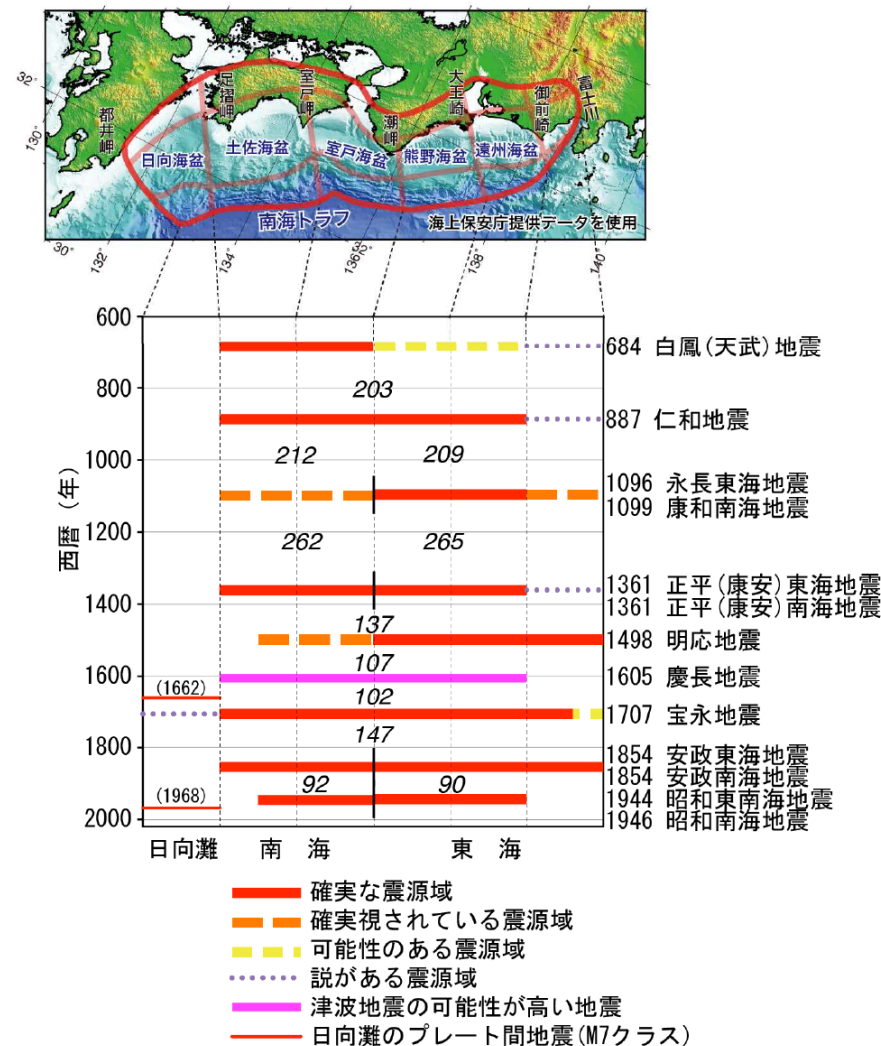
35°
130°
都井岬
足摺岬
室戸岬
潮岬
大王崎
御前崎
富士川
日向海盆
土佐海盆
室戸海盆
熊野海盆
遠州海盆
南海トラフ
海上保安庁提供データを使用
30°
132°
134°
136°
138°
140°

西暦(年)
600
800
1000
1200
1400
1600
1800
2000

684 白鳳(天武)地震
203
887 仁和地震
212
209
1096 永長東海地震
1099 康和南海地震
262
265
1361 正平(康安)東海地震
1361 正平(康安)南海地震
137
1498 明応地震
107
1605 慶長地震
(1662)
102
1707 宝永地震
147
1854 安政東海地震
1854 安政南海地震
(1968)
92
90
1944 昭和東南海地震
1946 昭和南海地震

日向灘
南 海
東 海

確実な震源域
確実視されている震源域
可能性のある震源域
説がある震源域
津波地震の可能性が高い地震
日向灘のプレート間地震(M7クラス)